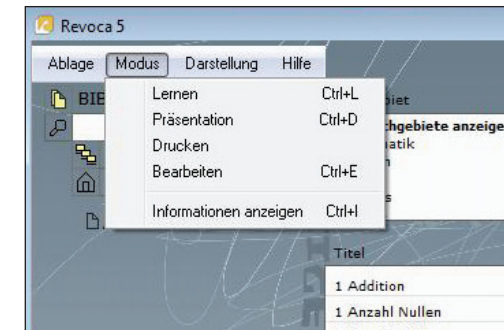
Revoca 5

Ablage Modus Darstellung Hilfe

Lernen Ctrl+L
Präsentation Ctrl+D
Drucken
Bearbeiten Ctrl+E
Informationen anzeigen Ctrl+I

BIE

biet
chgebiete anzeige
matik

Titel
1 Addition
1 Anzahl Nullen